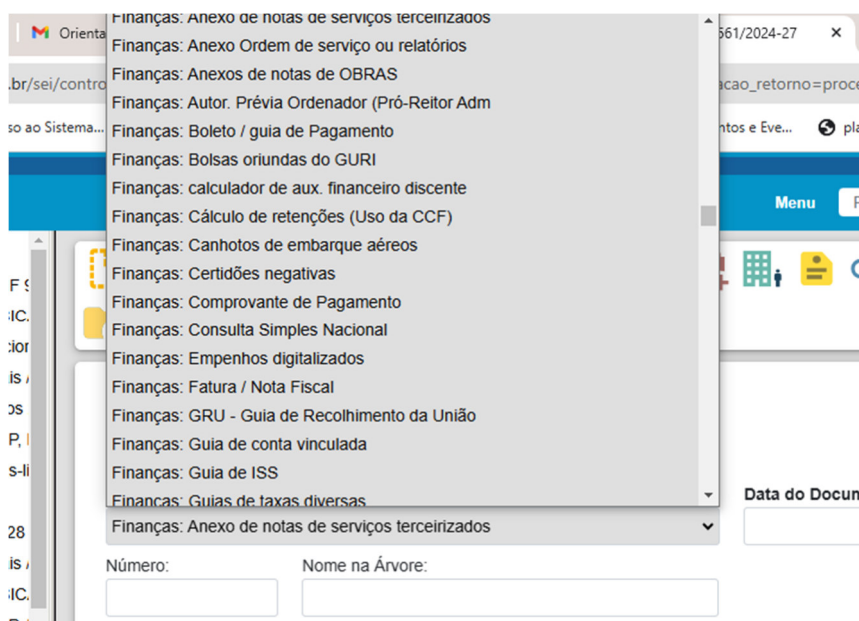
Orienta
561/2024-27
.br/sei/contro
cao_retorno=proc
so ao Sistema...
ntos e Eve...
pla
Menu

Finanças: Anexo de notas de serviços terceirizados
Finanças: Anexo Ordem de serviço ou relatórios
Finanças: Anexos de notas de OBRAS
Finanças: Autor. Prévia Ordenador (Pró-Reitor Adm
Finanças: Boleto / guia de Pagamento
Finanças: Bolsas oriundas do GURI
Finanças: calculador de aux. financeiro discente
Finanças: Cálculo de retenções (Uso da CCF)
Finanças: Canhotos de embarque aéreos
Finanças: Certidões negativas
Finanças: Comprovante de Pagamento
Finanças: Consulta Simples Nacional
Finanças: Empenhos digitalizados
Finanças: Fatura / Nota Fiscal
Finanças: GRU - Guia de Recolhimento da União
Finanças: Guia de conta vinculada
Finanças: Guia de ISS
Finanças: Guias de taxas diversas

Finanças: Anexo de notas de serviços terceirizados

Data do Docum

Número:

Nome na Árvore: